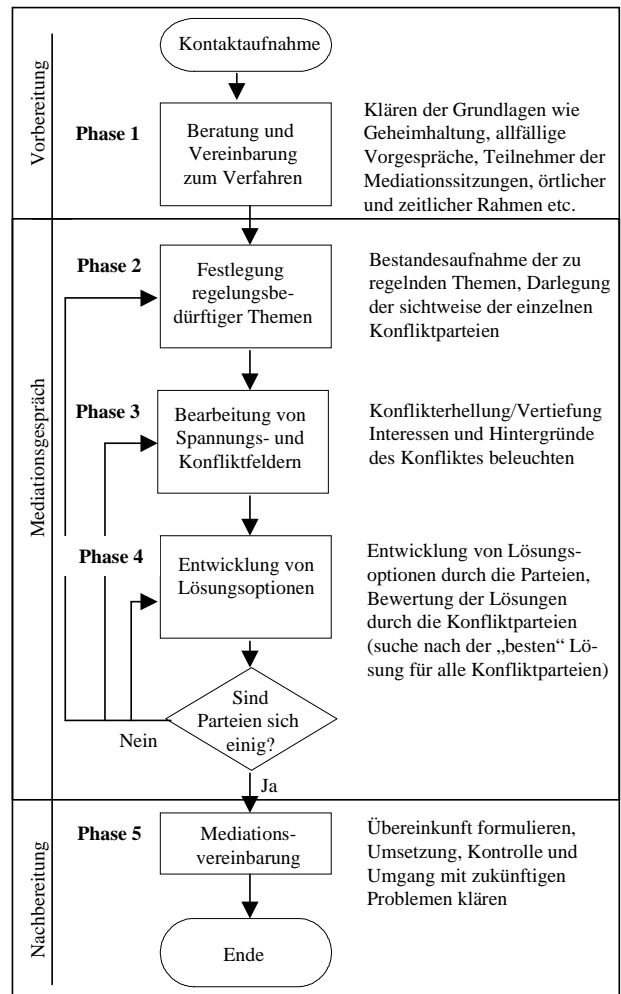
Vorbereitung

Kontaktaufnahme

Phase 1

Beratung und Vereinbarung zum Verfahren

Klären der Grundlagen wie Geheimhaltung, allfällige Vorgespräche, Teilnehmer der Mediationssitzungen, örtlicher und zeitlicher Rahmen etc.

Mediationsgespräch

Phase 2

Festlegung regelungsbedürftiger Themen

Bestandesaufnahme der zu regelnden Themen, Darlegung der sichtweise der einzelnen Konfliktparteien

Phase 3

Bearbeitung von Spannungs- und Konfliktfeldern

Konflikterhellung/Vertiefung Interessen und Hintergründe des Konfliktes beleuchten

Phase 4

Entwicklung von Lösungsoptionen

Entwicklung von Lösungsoptionen durch die Parteien, Bewertung der Lösungen durch die Konfliktparteien (suche nach der „besten" Lösung für alle Konfliktparteien)

Sind Parteien sich einig?

Nein

Ja

Nachbereitung

Phase 5

Mediationsvereinbarung

Übereinkunft formulieren, Umsetzung, Kontrolle und Umgang mit zukünftigen Problemen klären

Ende